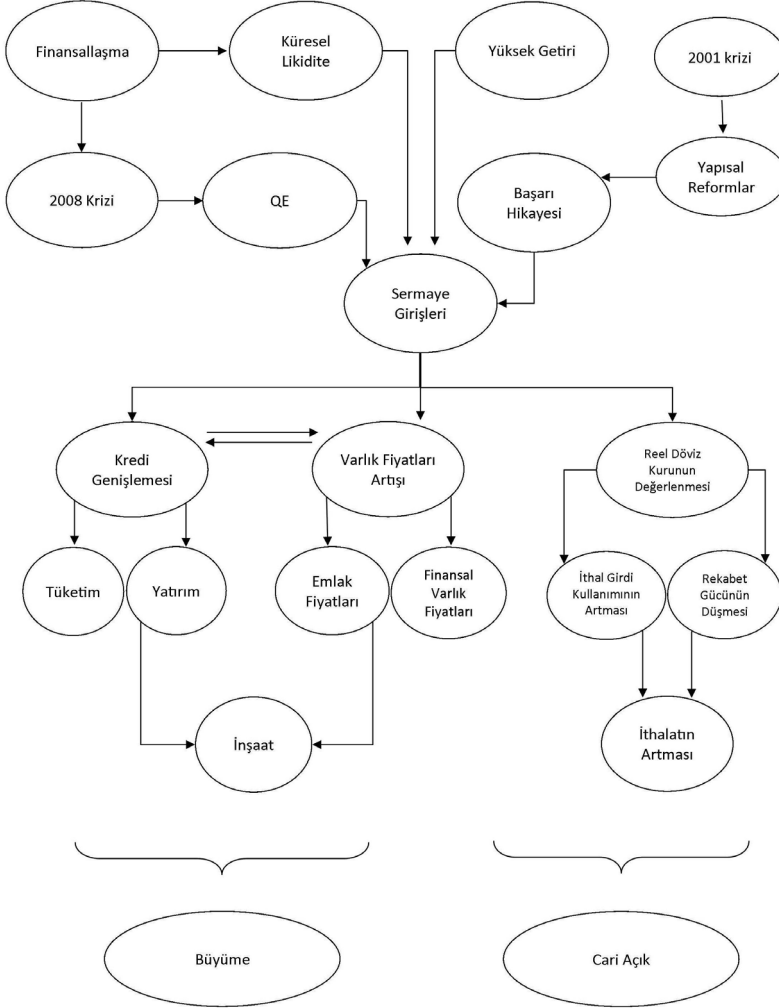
Finansallaşma

Küresel Likidite

Yüksek Getiri

2001 krizi

2008 Krizi

QE

Başarı Hikayesi

Yapısal Reformlar

Sermaye Girişleri

Kredi Genişlemesi

Varlık Fiyatları Artışı

Reel Döviz Kurunun Değerlenmesi

Tüketim

Yatırım

Emlak Fiyatları

Finansal Varlık Fiyatları

İthal Girdi Kullanımının Artması

Rekabet Gücünün Düşmesi

İnşaat

İthalatın Artması

Büyüme

Cari Açık